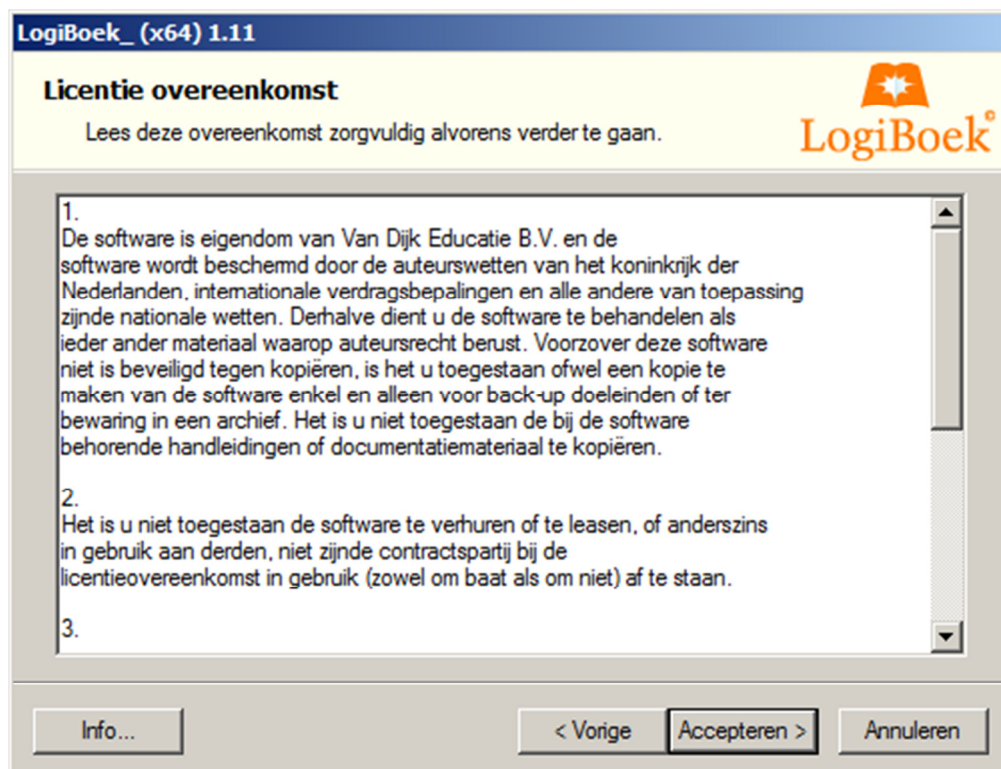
LogiBoek_ (x64) 1.11

Licentie overeenkomst

Lees deze overeenkomst zorgvuldig alvorens verder te gaan.

LogiBoek©

1.
De software is eigendom van Van Dijk Educatie B.V. en de software wordt beschermd door de auteurswetten van het koninkrijk der Nederlanden, internationale verdragsbepalingen en alle andere van toepassing zijnde nationale wetten. Derhalve dient u de software te behandelen als ieder ander materiaal waarop auteursrecht berust. Voorzover deze software niet is beveiligd tegen kopiëren, is het u toegestaan ofwel een kopie te maken van de software enkel en alleen voor back-up doeleinden of ter bewaring in een archief. Het is u niet toegestaan de bij de software behorende handleidingen of documentatiemateriaal te kopiëren.

2.
Het is u niet toegestaan de software te verhuren of te leasen, of anderszins in gebruik aan derden, niet zijnde contractspartij bij de licentieovereenkomst in gebruik (zowel om baat als om niet) af te staan.

3.

Info...

< Vorige

Accepteren >

Annuleren